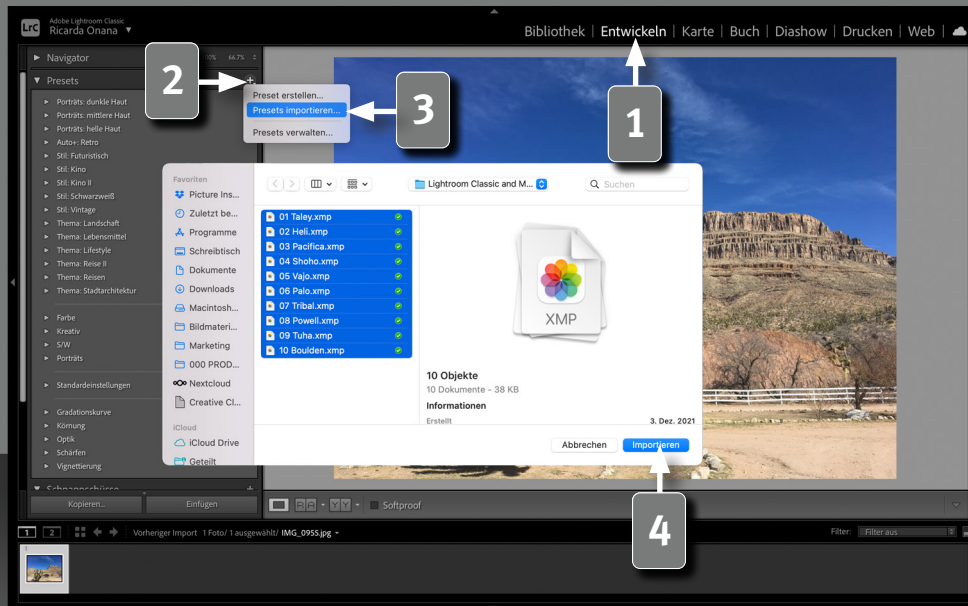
Lrc Adobe Lightroom Classic
Ricarda Onana ▼

Bibliothek | Entwickeln | Karte | Buch | Diashow | Drucken | Web |

Navigator 66.7%
Presets +

Porträts: dunkle Haut
Porträts: mittlere Haut
Porträts: helle Haut
Auto+: Retro
Stil: Futuristisch
Stil: Kino
Stil: Kino II
Stil: Schwarzweiß
Stil: Vintage
Thema: Landschaft
Thema: Lebensmittel
Thema: Lifestyle
Thema: Reise II
Thema: Reisen
Thema: Stadtarchitektur

Farbe
Kreativ
S/W
Porträts

Standardeinstellungen

Gradationskurve
Körnung
Optik
Schärfen
Vignettierung

Schnappschüsse

Kopieren... Einfügen

Preset erstellen...
Presets importieren...
Presets verwalten...

1
2
3
4

Favoriten
Picture Ins...
Zuletzt be...
Programme
Schreibtisch
Dokumente
Downloads
Macintosh...
Bildmateri...
Marketing
000 PROD...
Nextcloud
Creative Cl...
iCloud
iCloud Drive
Geteilt

Lightroom Classic and M...
Suchen

01 Taley.xmp
02 Heli.xmp
03 Pacifica.xmp
04 Shoho.xmp
05 Vajo.xmp
06 Palo.xmp
07 Tribal.xmp
08 Powell.xmp
09 Tuha.xmp
10 Boulden.xmp

XMP

10 Objekte
10 Dokumente – 38 KB
Informationen
Erstellt 3. Dez. 2021

Abbrechen Importieren

Softproof

1 2 Vorheriger Import 1 Foto/ 1 ausgewählt/ IMG_0955.jpg
Filter: Filter aus